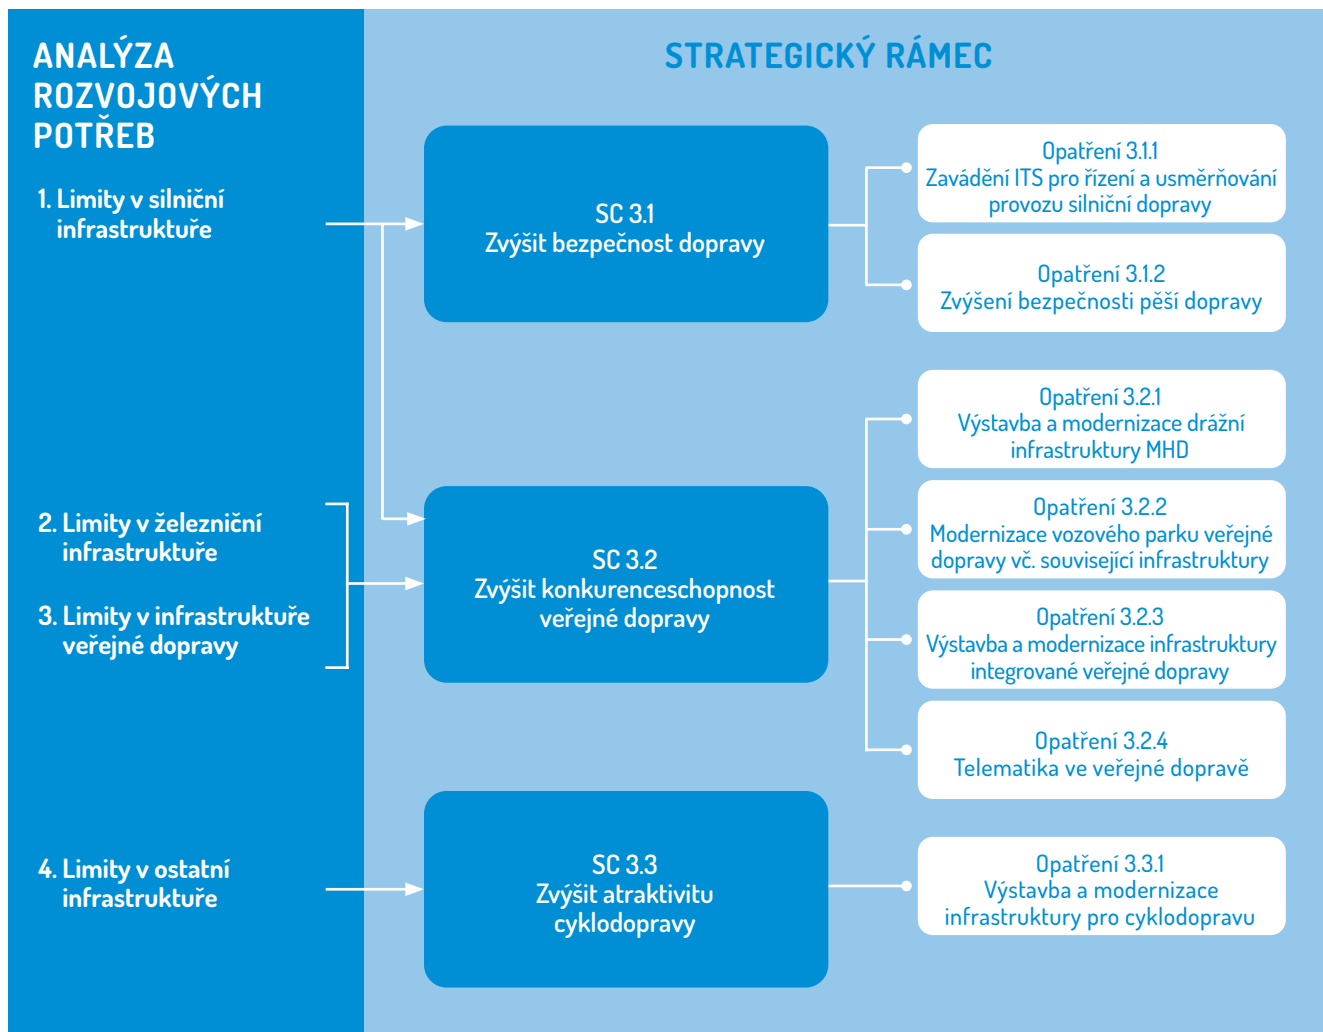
ANALÝZA ROZVOJOVÝCH POTŘEB

1. Limity v silniční infrastruktuře

2. Limity v železniční infrastruktuře

3. Limity v infrastruktuře veřejné dopravy

4. Limity v ostatní infrastruktuře

STRATEGICKÝ RÁMEC

SC 3.1
Zvýšit bezpečnost dopravy

Opatření 3.1.1
Zavádění ITS pro řízení a usměrňování provozu silniční dopravy

Opatření 3.1.2
Zvýšení bezpečnosti pěší dopravy

SC 3.2
Zvýšit konkurenceschopnost veřejné dopravy

Opatření 3.2.1
Výstavba a modernizace drážní infrastruktury MHD

Opatření 3.2.2
Modernizace vozového parku veřejné dopravy vč. související infrastruktury

Opatření 3.2.3
Výstavba a modernizace infrastruktury integrované veřejné dopravy

Opatření 3.2.4
Telematika ve veřejné dopravě

SC 3.3
Zvýšit atraktivitu cyklodopravy

Opatření 3.3.1
Výstavba a modernizace infrastruktury pro cyklodopravu